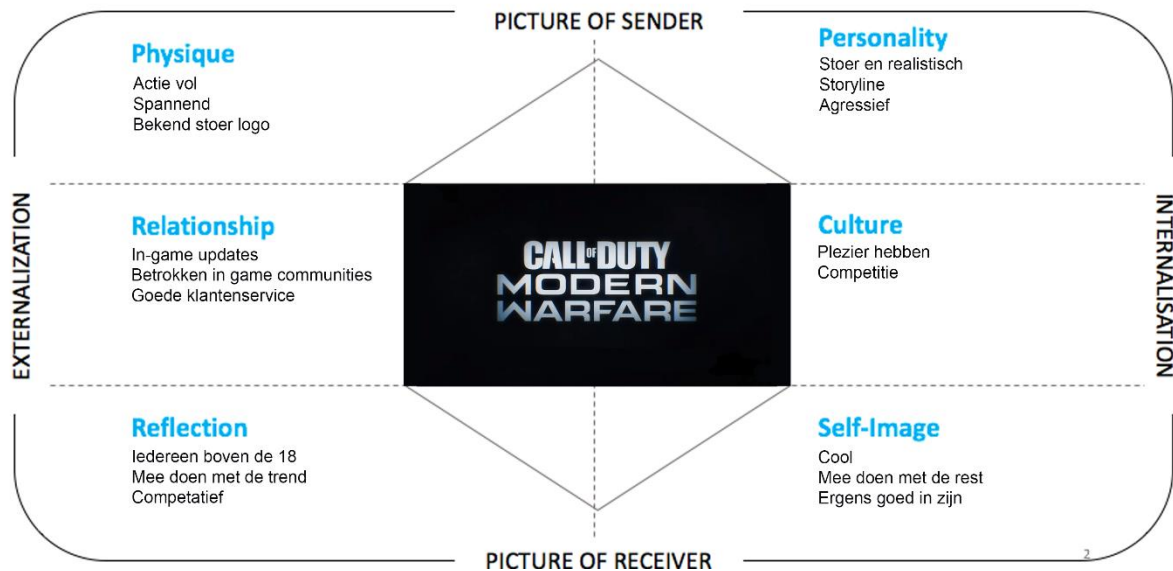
PICTURE OF SENDER

Physique
Actie vol
Spannend
Bekend stoer logo

Personality
Stoer en realistisch
Storyline
Agressief

EXTERNALIZATION

Relationship
In-game updates
Betrokken in game communities
Goede klantenservice

CALL OF DUTY
MODERN WARFARE

Culture
Plezier hebben
Competitie

INTERNALISATION

Reflection
Iedereen boven de 18
Mee doen met de trend
Competatief

Self-Image
Cool
Mee doen met de rest
Ergens goed in zijn

PICTURE OF RECEIVER

2